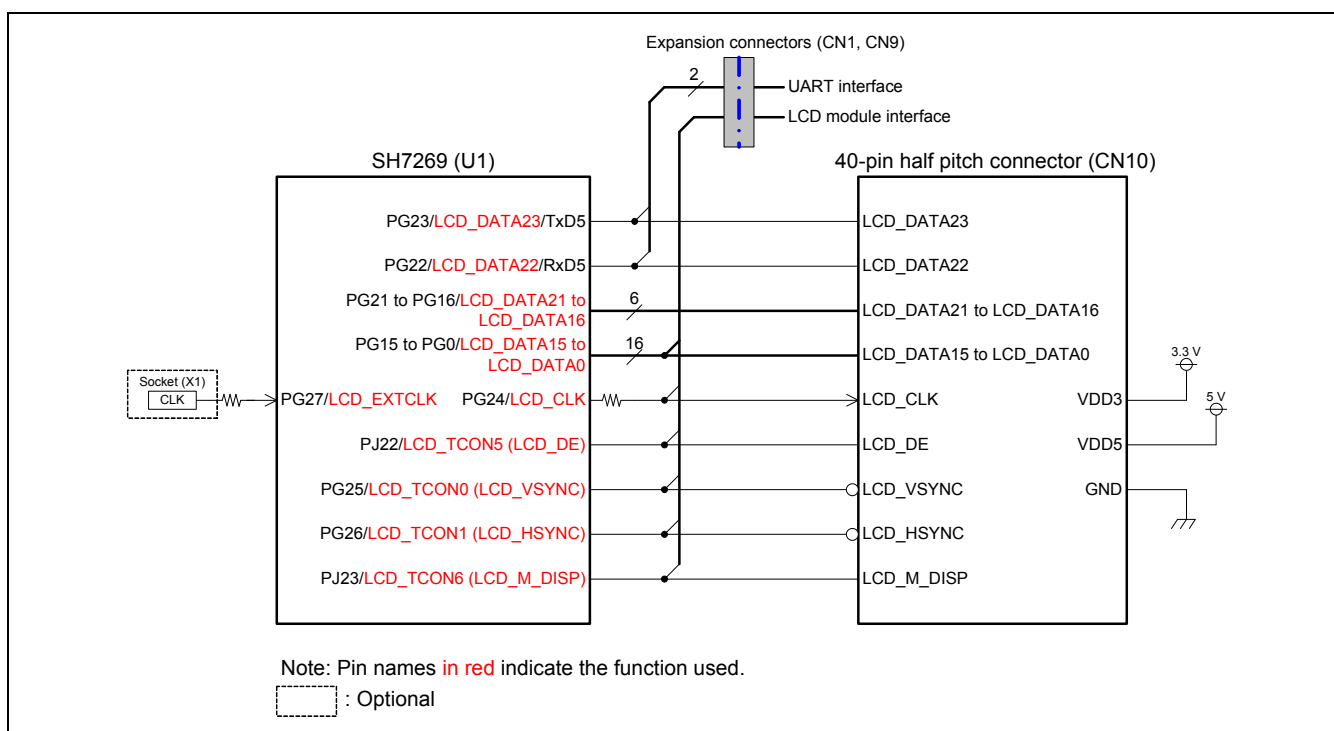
Expansion connectors (CN1, CN9)

2

UART interface

LCD module interface

SH7269 (U1)

40-pin half pitch connector (CN10)

PG23/LCD_DATA23/TxD5

PG22/LCD_DATA22/RxD5

PG21 to PG16/LCD_DATA21 to LCD_DATA16

6

PG15 to PG0/LCD_DATA15 to LCD_DATA0

16

Socket (X1)

CLK

PG27/LCD_EXTCLK

PG24/LCD_CLK

PJ22/LCD_TCON5 (LCD_DE)

PG25/LCD_TCON0 (LCD_VSYNC)

PG26/LCD_TCON1 (LCD_HSYNC)

PJ23/LCD_TCON6 (LCD_M_DISP)

LCD_DATA23

LCD_DATA22

LCD_DATA21 to LCD_DATA16

LCD_DATA15 to LCD_DATA0

LCD_CLK

LCD_DE

LCD_VSYNC

LCD_HSYNC

LCD_M_DISP

VDD3

VDD5

GND

3.3 V

5 V

Note: Pin names in red indicate the function used.

: Optional